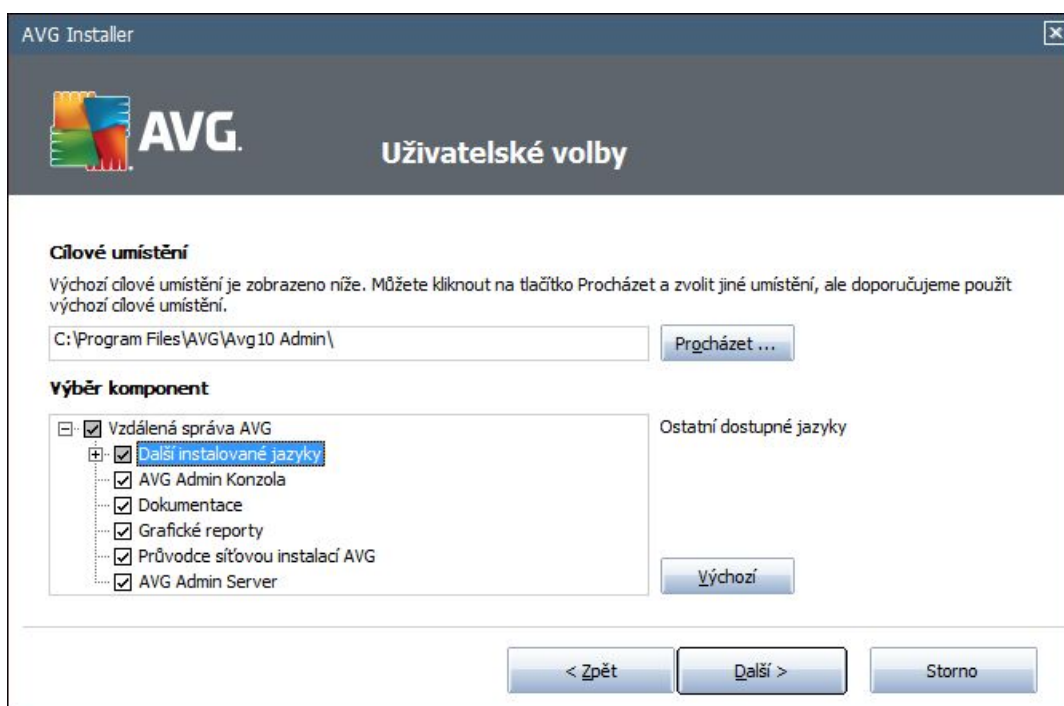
AVG Installer

AVG.

Uživatelské volby

Cílové umístění

Výchozí cílové umístění je zobrazeno níže. Můžete kliknout na tlačítko Procházet a zvolit jiné umístění, ale doporučujeme použít výchozí cílové umístění.

C:\Program Files\AVG\Avg10 Admin\

Procházet ...

Výběr komponent

Vzdálená správa AVG
Další instalované jazyky
AVG Admin Konzola
Dokumentace
Grafické reporty
Průvodce síťovou instalací AVG
AVG Admin Server

Ostatní dostupné jazyky

Výchozí

< Zpět

Další >

Storno